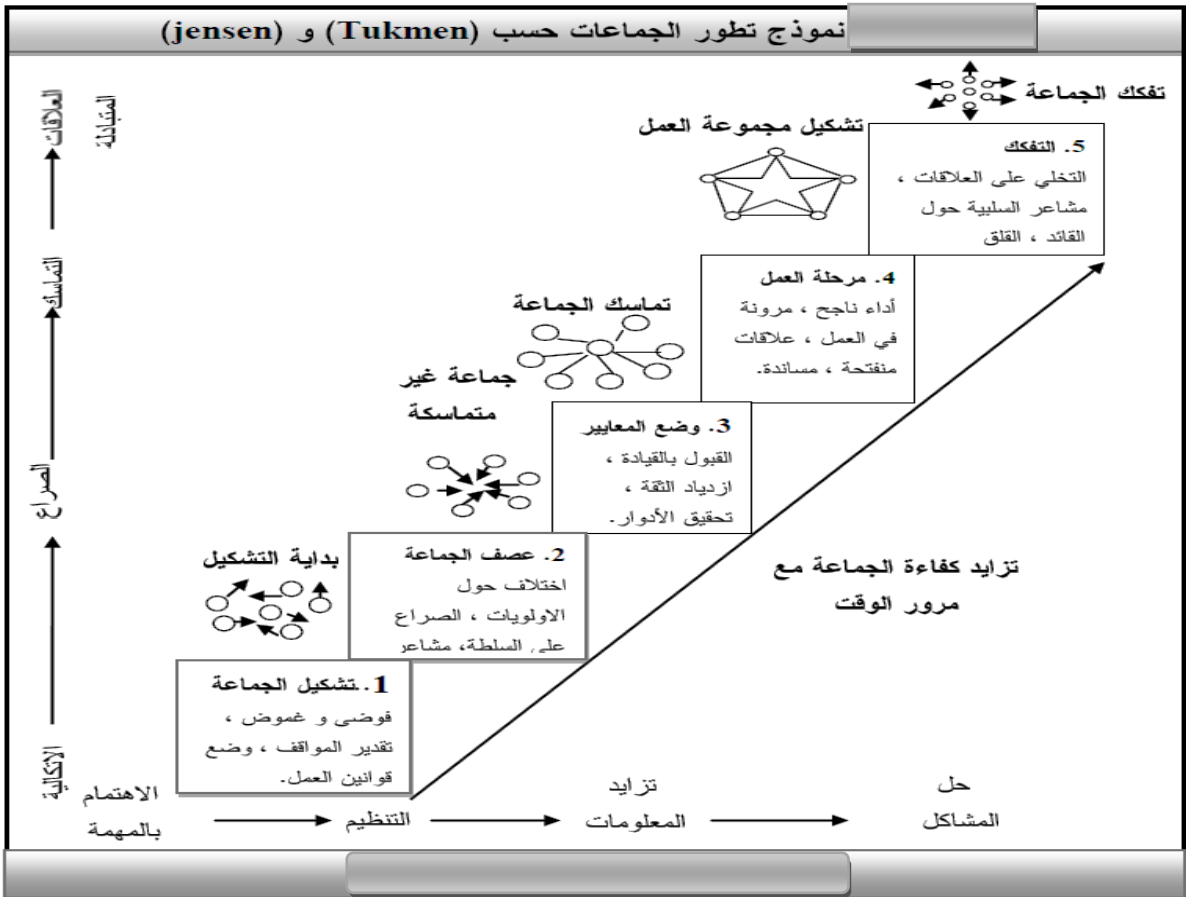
نموذج تطور الجماعات حسب (Tukmen) و (jensen)

تفكك الجماعة

تشكيل مجموعة العمل

5. التفكك
التخلي على العلاقات ، مشاعر السلبية حول القائد ، القلق

تماسك الجماعة

4. مرحلة العمل
أداء ناجح ، مرونة في العمل ، علاقات منفتحة ، مساندة.

جماعة غير متماسكة

3. وضع المعايير
القبول بالقيادة ، ازدياد الثقة ، تحقيق الأدوار.

بداية التشكيل

2. عصف الجماعة
اختلاف حول الاولويات ، الصراع على السلطة، مشاعر

تزايد كفاءة الجماعة مع مرور الوقت

1. تشكيل الجماعة
فوضى و غموض ، تقدير المواقف ، وضع قوانين العمل.

العلاقات المتبادلة
التماسك
الصراع
الاتكالية

الاهتمام بالمهمة
التنظيم
تزايد المعلومات
حل المشاكل